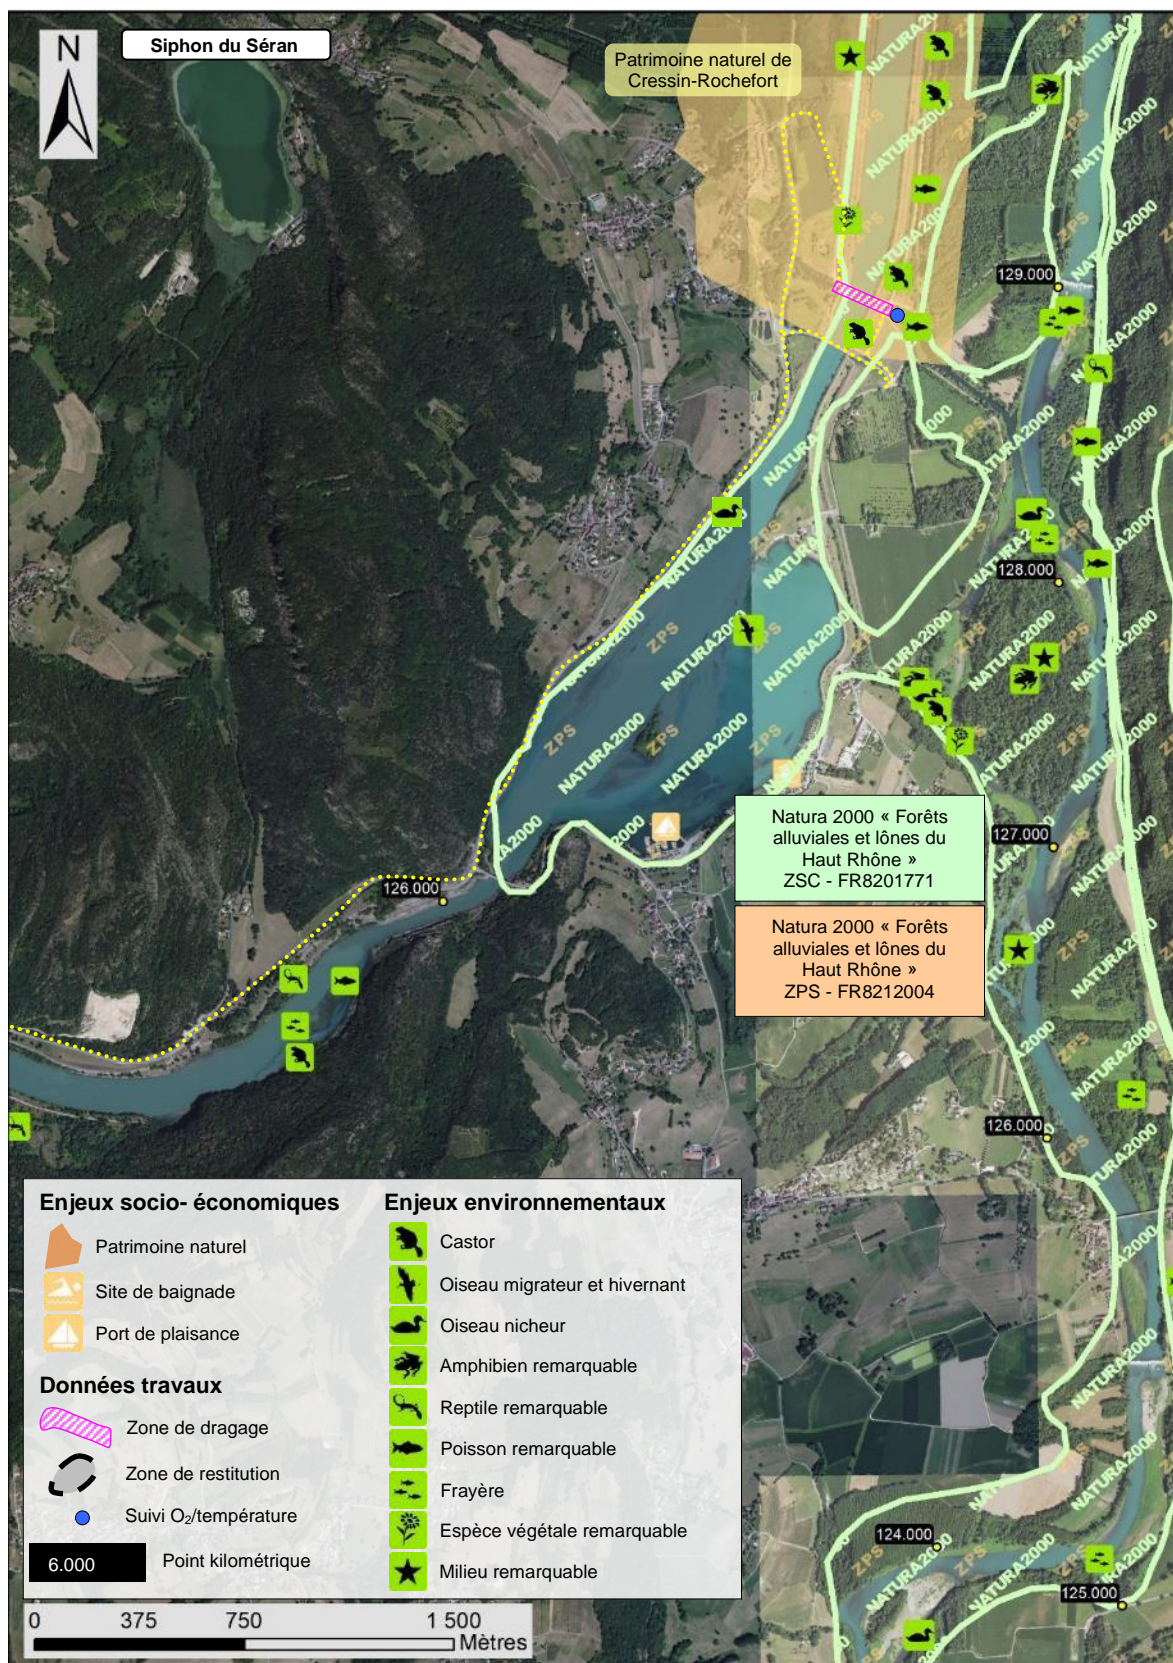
N

Siphon du Séran

Patrimoine naturel de Cressin-Rochefort

129.000

128.000

127.000

126.000

126.000

124.000

125.000

ZPS NATURA2000

Natura 2000 « Forêts alluviales et lônes du Haut Rhône » ZSC - FR8201771

Natura 2000 « Forêts alluviales et lônes du Haut Rhône » ZPS - FR8212004

Enjeux socio- économiques

Patrimoine naturel

Site de baignade

Port de plaisance

Données travaux

Zone de dragage

Zone de restitution

Suivi $O_2$/température

6.000 Point kilométrique

Enjeux environnementaux

Castor

Oiseau migrateur et hivernant

Oiseau nicheur

Amphibien remarquable

Reptile remarquable

Poisson remarquable

Frayère

Espèce végétale remarquable

Milieu remarquable

0 375 750 1 500 Mètres